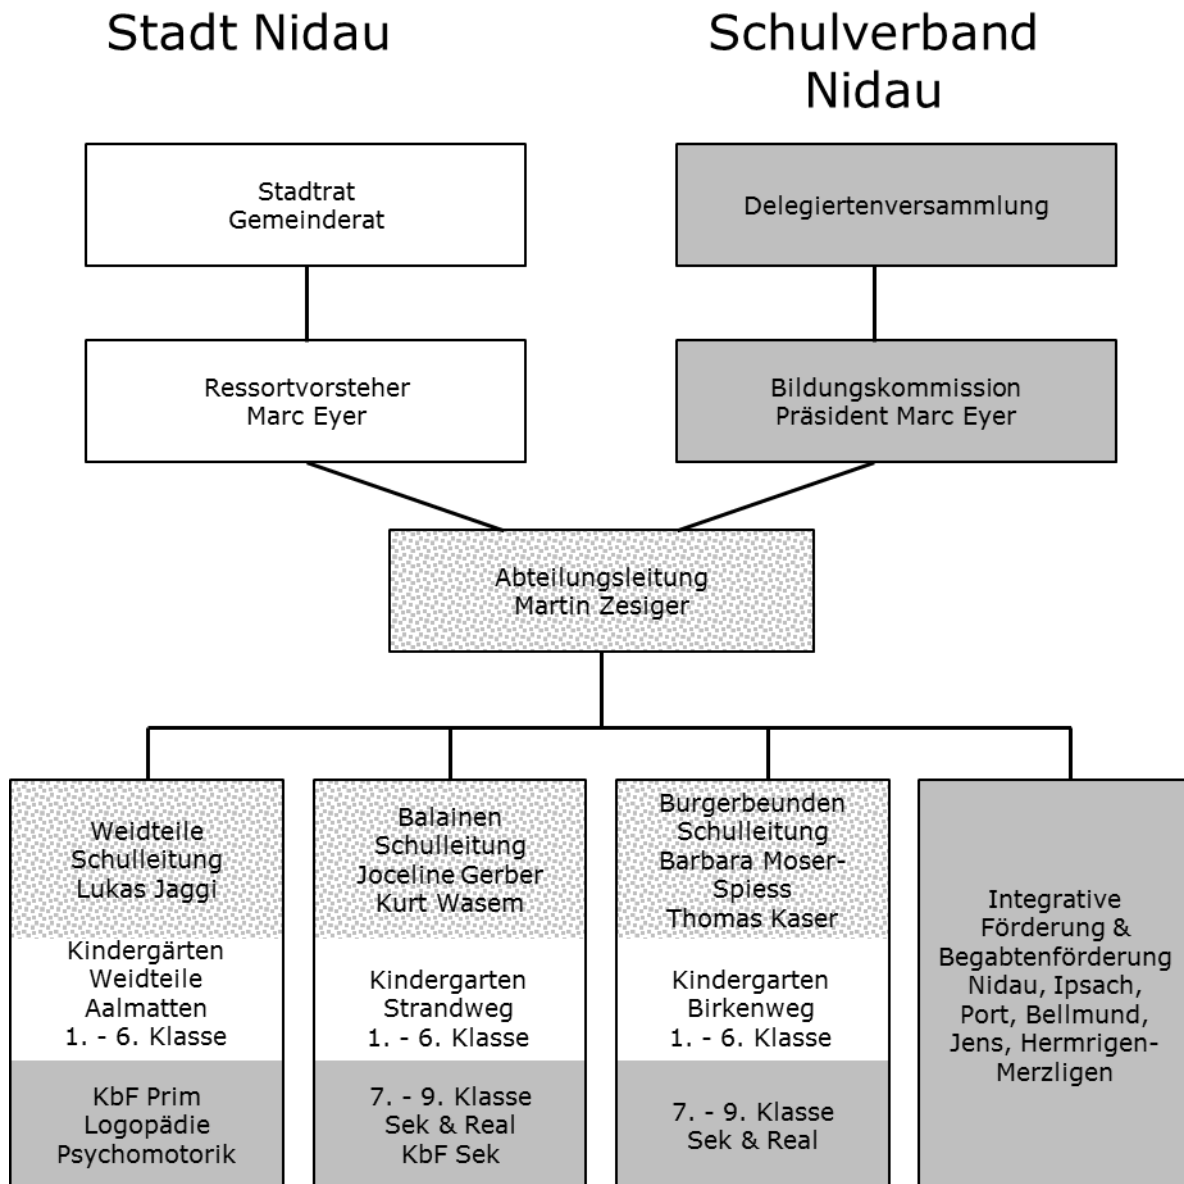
Stadt Nidau

Schulverband Nidau

Stadtrat
Gemeinderat

Delegiertenversammlung

Ressortvorsteher
Marc Eyer

Bildungskommission
Präsident Marc Eyer

Abteilungsleitung
Martin Zesiger

Weidteile
Schulleitung
Lukas Jaggi

Kindergärten
Weidteile
Aalmatten
1. - 6. Klasse

KbF Prim
Logopädie
Psychomotorik

Balainen
Schulleitung
Joceline Gerber
Kurt Wasem

Kindergarten
Strandweg
1. - 6. Klasse

7. - 9. Klasse
Sek & Real
KbF Sek

Burgerbeunden
Schulleitung
Barbara Moser-Spiess
Thomas Kaser

Kindergarten
Birkenweg
1. - 6. Klasse

7. - 9. Klasse
Sek & Real

Integrative Förderung & Begabtenförderung Nidau, Ipsach, Port, Bellmund, Jens, Hermrigen-Merzligen